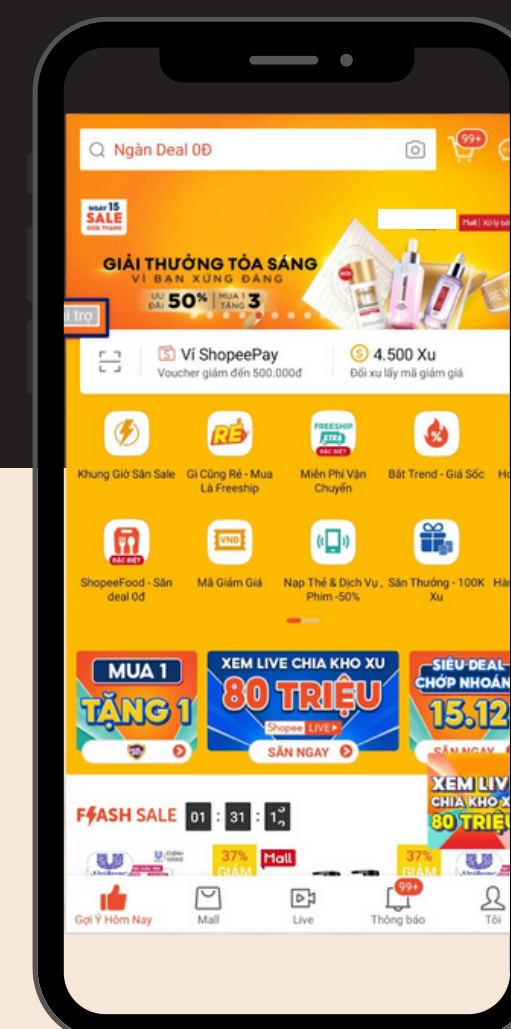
Ngàn Deal 0Đ

99+

NGÀY 15 SALE GIỮA THÁNG

Mall | Xử lý bởi

GIẢI THƯỞNG TỎA SÁNG
VÌ BẠN XỨNG ĐÁNG
ƯU ĐÃI 50% | MUA 1 TẶNG 3

i trợ

Ví ShopeePay
Voucher giảm đến 500.000đ

4.500 Xu
Đổi xu lấy mã giảm giá

Khung Giờ Săn Sale
Gì Cũng Rẻ - Mua Là Freeship
Miễn Phí Vận Chuyển
Bắt Trend - Giá Sốc
Hà

ShopeeFood - Săn deal 0đ
Mã Giảm Giá
Nạp Thẻ & Dịch Vụ, Phim -50%
Săn Thưởng - 100K Xu
Hà

MUA 1 TẶNG 1

XEM LIVE CHIA KHO XU 80 TRIỆU
Shopee LIVE
SĂN NGAY

SIÊU DEAL CHỚP NHOÁNG 15.12
SĂN NGAY

XEM LIVE CHIA KHO XU 80 TRIỆU

FLASH SALE 01 : 31 : 1

37% GIẢM
Mall
37% GIẢM

99+
Gợi Ý Hôm Nay
Mall
Live
Thông báo
Tôi